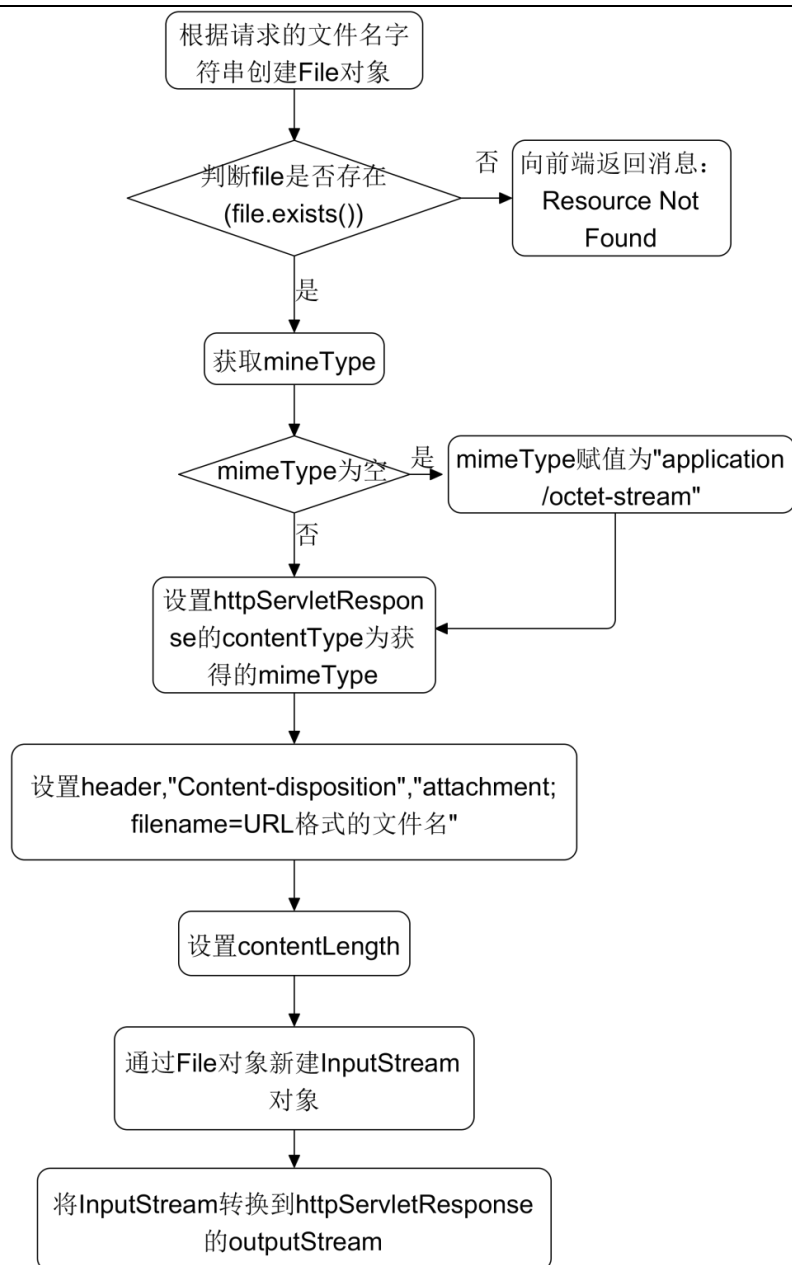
根据请求的文件名字符串创建File对象

判断file是否存在(file.exists())

否

向前端返回消息：Resource Not Found

是

获取mineType

mimeType为空

是

mimeType赋值为"application/octet-stream"

否

设置httpServletResponse的contentType为获得的mimeType

设置header,"Content-disposition","attachment; filename=URL格式的文件名"

设置contentLength

通过File对象新建InputStream对象

将InputStream转换到httpServletResponse的outputStream